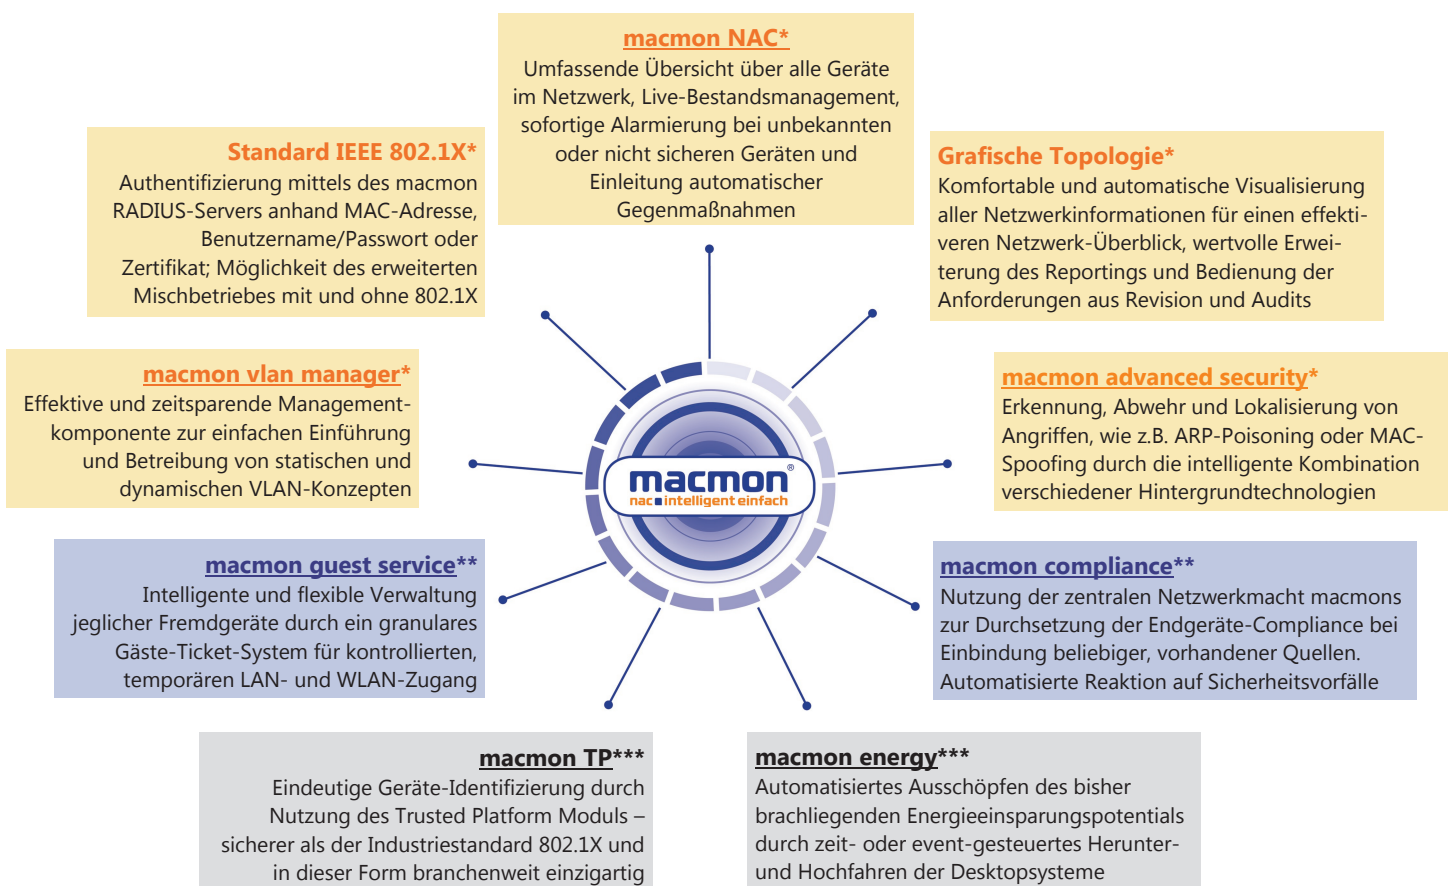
macmon NAC*
Umfassende Übersicht über alle Geräte im Netzwerk, Live-Bestandsmanagement, sofortige Alarmierung bei unbekannten oder nicht sicheren Geräten und Einleitung automatischer Gegenmaßnahmen

Standard IEEE 802.1X*
Authentifizierung mittels des macmon RADIUS-Servers anhand MAC-Adresse, Benutzername/Passwort oder Zertifikat; Möglichkeit des erweiterten Mischbetriebes mit und ohne 802.1X

Grafische Topologie*
Komfortable und automatische Visualisierung aller Netzwerkinformationen für einen effektiveren Netzwerk-Überblick, wertvolle Erweiterung des Reportings und Bedienung der Anforderungen aus Revision und Audits

macmon vlan manager*
Effektive und zeitsparende Managementkomponente zur einfachen Einführung und Betreibung von statischen und dynamischen VLAN-Konzepten

macmon advanced security*
Erkennung, Abwehr und Lokalisierung von Angriffen, wie z.B. ARP-Poisoning oder MAC-Spoofing durch die intelligente Kombination verschiedener Hintergrundtechnologien

macmon
nac intelligent einfach

macmon guest service**
Intelligente und flexible Verwaltung jeglicher Fremdgeräte durch ein granulares Gäste-Ticket-System für kontrollierten, temporären LAN- und WLAN-Zugang

macmon compliance**
Nutzung der zentralen Netzwerkmacht macmons zur Durchsetzung der Endgeräte-Compliance bei Einbindung beliebiger, vorhandener Quellen. Automatisierte Reaktion auf Sicherheitsvorfälle

macmon TP***
Eindeutige Geräte-Identifizierung durch Nutzung des Trusted Platform Moduls – sicherer als der Industriestandard 802.1X und in dieser Form branchenweit einzigartig

macmon energy***
Automatisiertes Ausschöpfen des bisher brachliegenden Energieeinsparungspotentials durch zeit- oder event-gesteuertes Herunter- und Hochfahren der Desktopsysteme